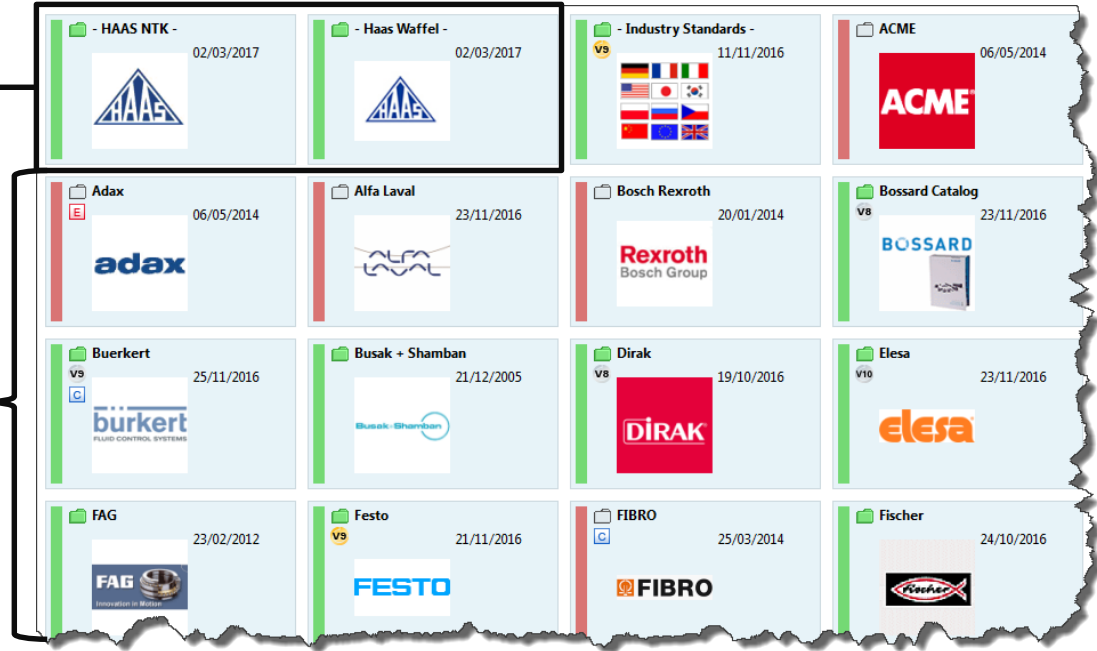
- HAAS NTK -
02/03/2017
HAAS

- Haas Waffel -
02/03/2017
HAAS

- Industry Standards -
V9
11/11/2016

ACME
06/05/2014
ACME

Adax
E
06/05/2014
adax

Alfa Laval
23/11/2016
ALFA LAVAL

Bosch Rexroth
20/01/2014
Rexroth
Bosch Group

Bossard Catalog
V8
23/11/2016
BOSSARD

Buerkert
V9
C
25/11/2016
bürkert
FLUID CONTROL SYSTEMS

Busak + Shamban
21/12/2005
Busak+Shamban

Dirak
V8
19/10/2016
DIRAK

Elesa
V10
23/11/2016
elesa

FAG
23/02/2012
FAG
Innovation in Motion

Festo
V9
21/11/2016
FESTO

FIBRO
C
25/03/2014
FIBRO

Fischer
24/10/2016
Fischer